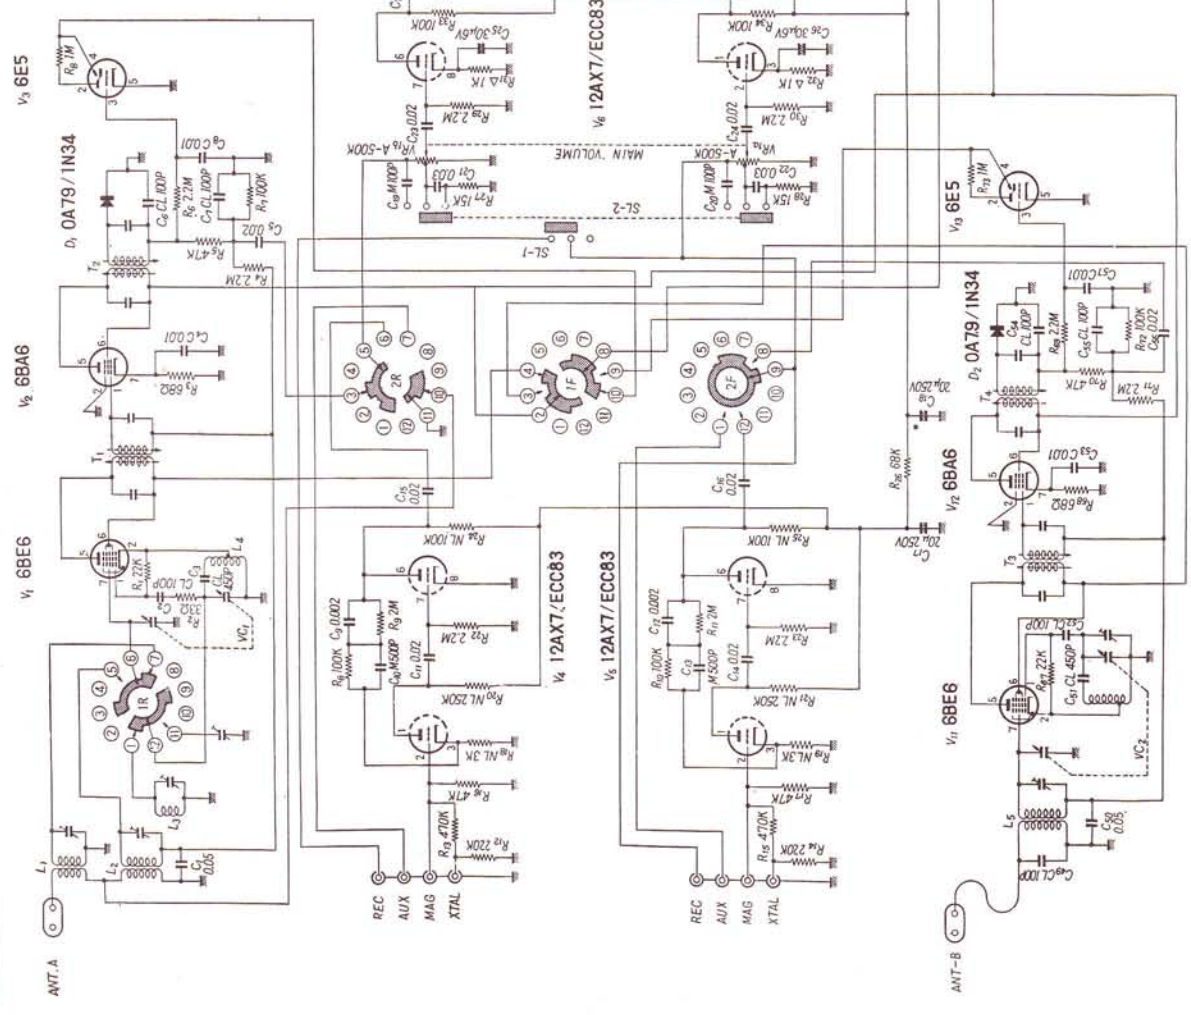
$V_3$ 6E5
$R_8$ 1M
$D_1$ 0A79/1N34
$C_6$ CL 100P
$R_6$ 2.2M
$C_7$ CL 100P
$R_7$ 100K
$C_8$ 0.001
$C_5$ 0.02
$R_5$ 47K
$R_4$ 2.2M
$T_2$
$V_2$ 6BA6
$C_4$ 0.001
$R_3$ 68Ω
$T_1$
$V_1$ 6BE6
$R_1$ 22K
$C_1$ CL 100P
$C_3$ CL 450P
$C_2$ 33Ω
$R_2$
$L_4$
$VC_1$
1R
$L_3$
$L_1$
$L_2$
$C_1$ 0.05
ANT.A
$C_{25}$ 30μ 6V
$R_{33}$ 100K
$R_{31}$ Δ 1K
$R_{29}$ 2.2M
$C_{23}$ 0.02
$VR_{1b}$ A-500K
$C_{19}$ M 100P
$C_{21}$ 0.03
$R_{27}$ 15K
$V_6$ 12AX7/ECC83
$C_{26}$ 30μ 6V
$R_{34}$ 100K
$R_{32}$ Δ 1K
$R_{30}$ 2.2M
$C_{24}$ 0.02
MAIN VOLUME
$VR_{1a}$ A-500K
$C_{20}$ M 100P
$C_{22}$ 0.03
$R_{28}$ 15K
SL-2
SL-1
2R
1F
2F
$C_{15}$ 0.02
$R_{24}$ NL 100K
$C_{16}$ 0.02
$R_{25}$ NL 100K
$R_{35}$ 68K
$C_{18}$ 20μ 250V
$C_{17}$ 20μ 250V
$V_4$ 12AX7/ECC83
$R_8$ 100K
$C_9$ 0.002
$R_9$ 2M
$C_{10}$ M 500P
$C_{11}$ 0.02
$R_{22}$ 2.2M
$R_{20}$ NL 250K
$R_{18}$ NL 3K
$R_{16}$ 47K
$R_{13}$ 470K
$R_{12}$ 220K
REC
AUX
MAG
XTAL
$V_5$ 12AX7/ECC83
$R_{10}$ 100K
$C_{12}$ 0.002
$R_{11}$ 2M
$C_{13}$ M 500P
$C_{14}$ 0.02
$R_{23}$ 2.2M
$R_{21}$ NL 250K
$R_{19}$ NL 3K
$R_{17}$ 47K
$R_{15}$ 470K
$R_{14}$ 220K
REC
AUX
MAG
XTAL
$V_{13}$ 6E5
$R_{73}$ 1M
$D_2$ 0A79/1N34
$C_{54}$ CL 100P
$R_{69}$ 2.2M
$C_{55}$ CL 100P
$R_{72}$ 100K
$C_{56}$ 0.02
$C_{57}$ 0.001
$R_{70}$ 47K
$R_{71}$ 2.2M
$T_4$
$V_{12}$ 6BA6
$C_{53}$ 0.001
$R_{68}$ 68Ω
$T_3$
$V_{11}$ 6BE6
$R_{67}$ 22K
$C_{52}$ CL 100P
$C_{51}$ CL 450P
$VC_2$
$L_5$
$C_{50}$ 0.05
$C_{49}$ CL 100P
ANT-B